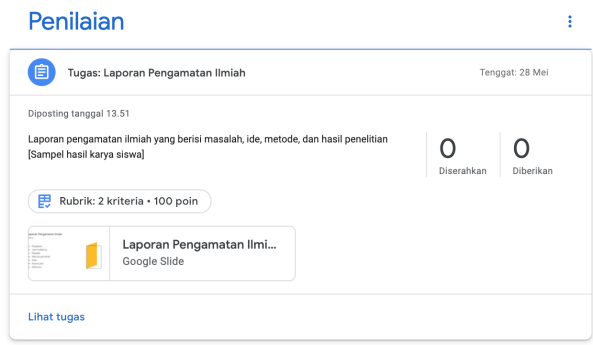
Penilaian

Tugas: Laporan Pengamatan Ilmiah

Tenggat: 28 Mei

Diposting tanggal 13.51

Laporan pengamatan ilmiah yang berisi masalah, ide, metode, dan hasil penelitian [Sampel hasil karya siswa]

0
Diserahkan

0
Diberikan

Rubrik: 2 kriteria • 100 poin

Laporan Pengamatan Ilmi...
Google Slide

Lihat tugas